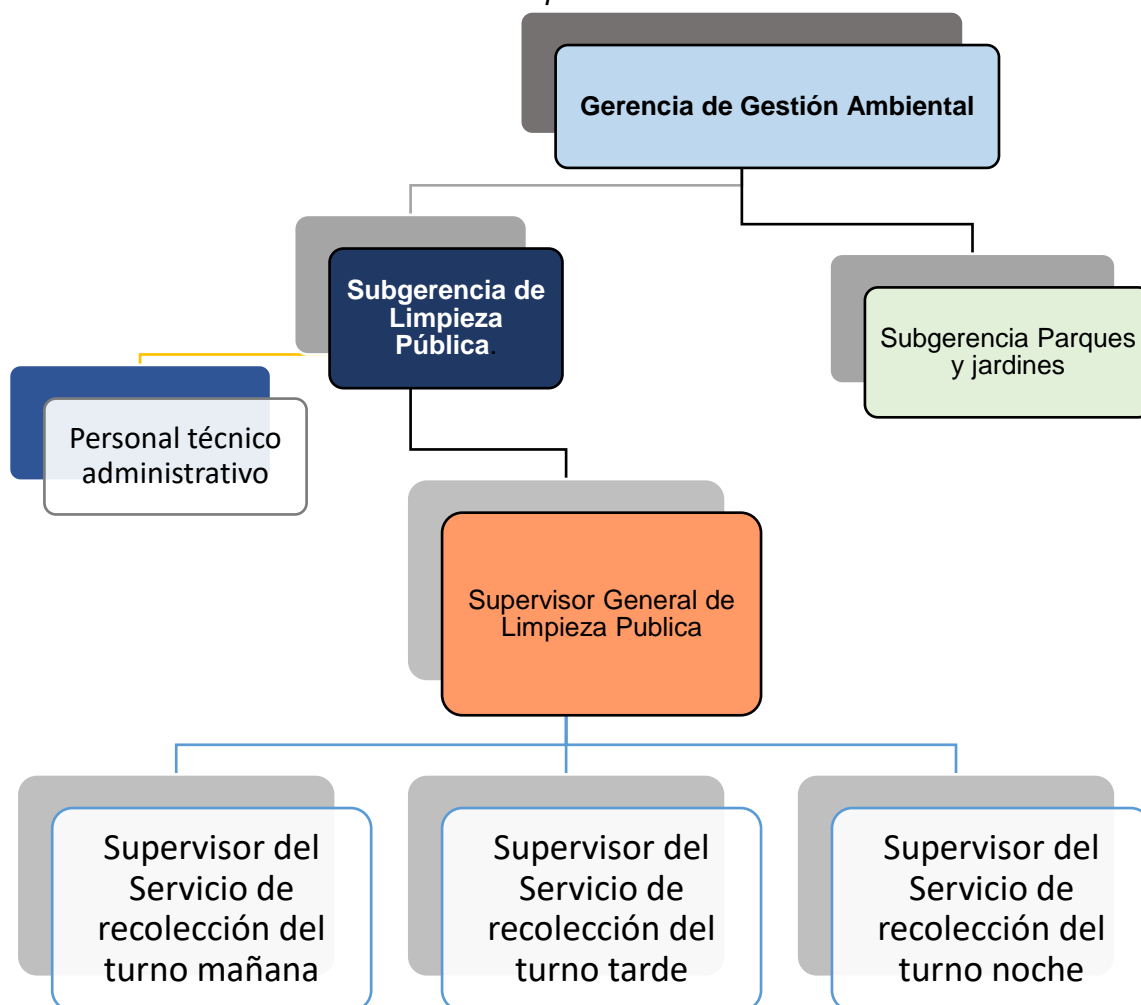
Gerencia de Gestión Ambiental

Subgerencia de Limpieza Pública.

Subgerencia Parques y jardines

Personal técnico administrativo

Supervisor General de Limpieza Publica

Supervisor del Servicio de recolección del turno mañana

Supervisor del Servicio de recolección del turno tarde

Supervisor del Servicio de recolección del turno noche